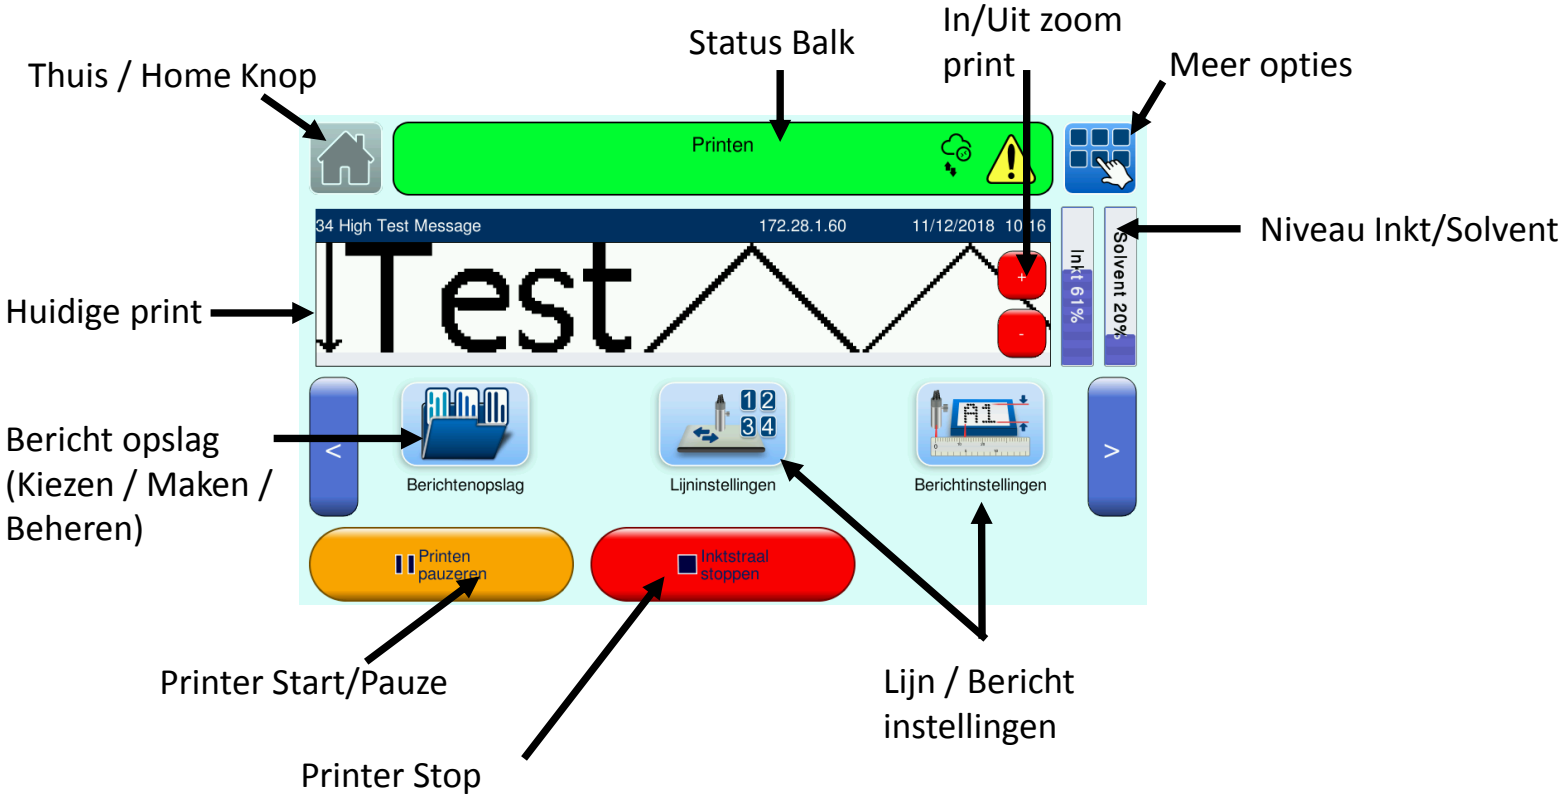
In/Uit zoom print

Status Balk

Thuis / Home Knop

Meer opties

Printen

34 High Test Message 172.28.1.60 11/12/2018 10:16

Test

+

-

Inkt 61%

Solvent 20%

Niveau Inkt/Solvent

Huidige print

Bericht opslag (Kiezen / Maken / Beheren)

<

A1

>

Berichtenopslag

Lijninstellingen

Berichtinstellingen

Printen pauzeren

Inktstraal stoppen

Printer Start/Pauze

Lijn / Bericht instellingen

Printer Stop